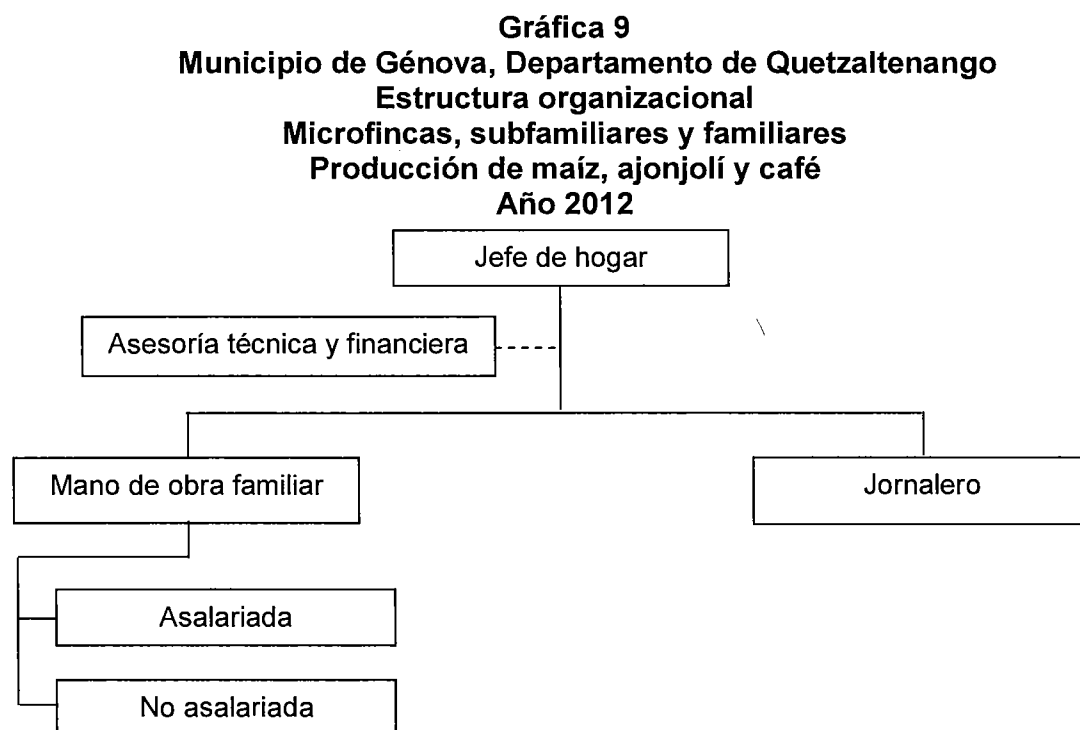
Gráfica 9
Municipio de Génova, Departamento de Quetzaltenango
Estructura organizacional
Microfincas, subfamiliares y familiares
Producción de maíz, ajonjolí y café
Año 2012

Jefe de hogar

Asesoría técnica y financiera

Mano de obra familiar

Jornalero

Asalariada

No asalariada